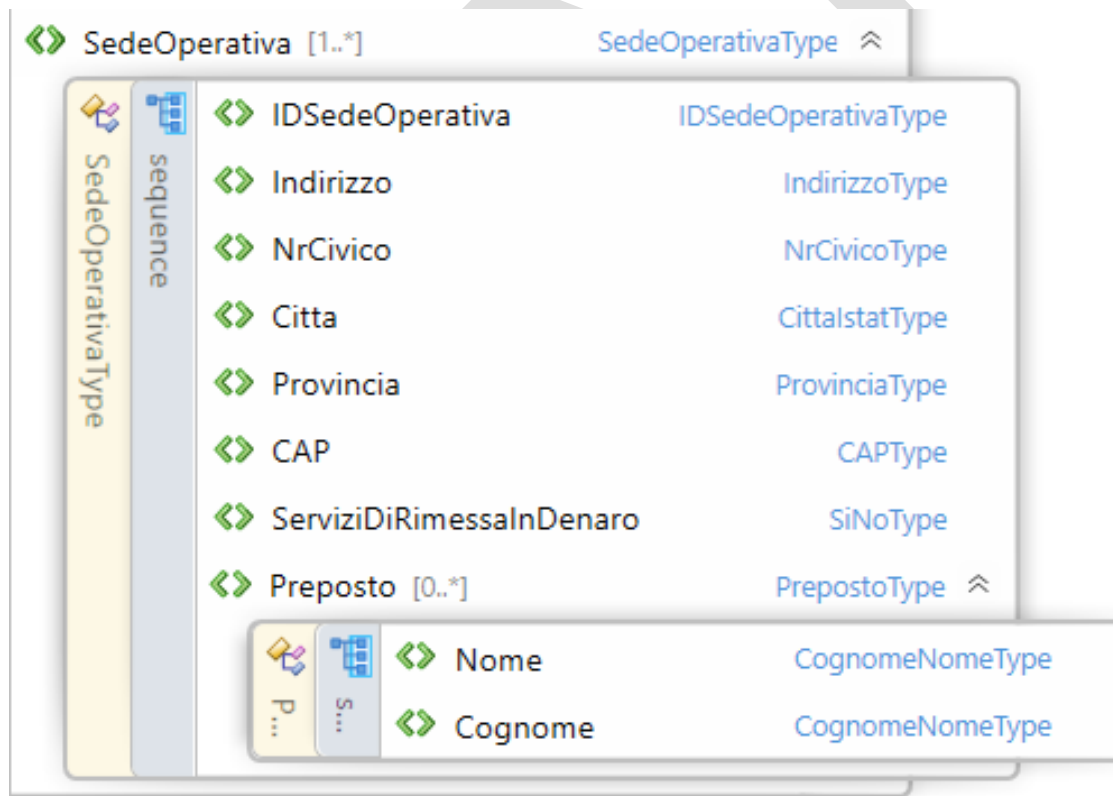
SedeOperativa [1..*] SedeOperativaType

SedeOperativaType

sequence

IDSedeOperativa IDSedeOperativaType

Indirizzo IndirizzoType

NrCivico NrCivicoType

Citta CittaIstatType

Provincia ProvinciaType

CAP CAPType

ServiziDiRimessaInDenaro SiNoType

Preposto [0..*] PrepostoType

P...

S...

Nome CognomeNomeType

Cognome CognomeNomeType